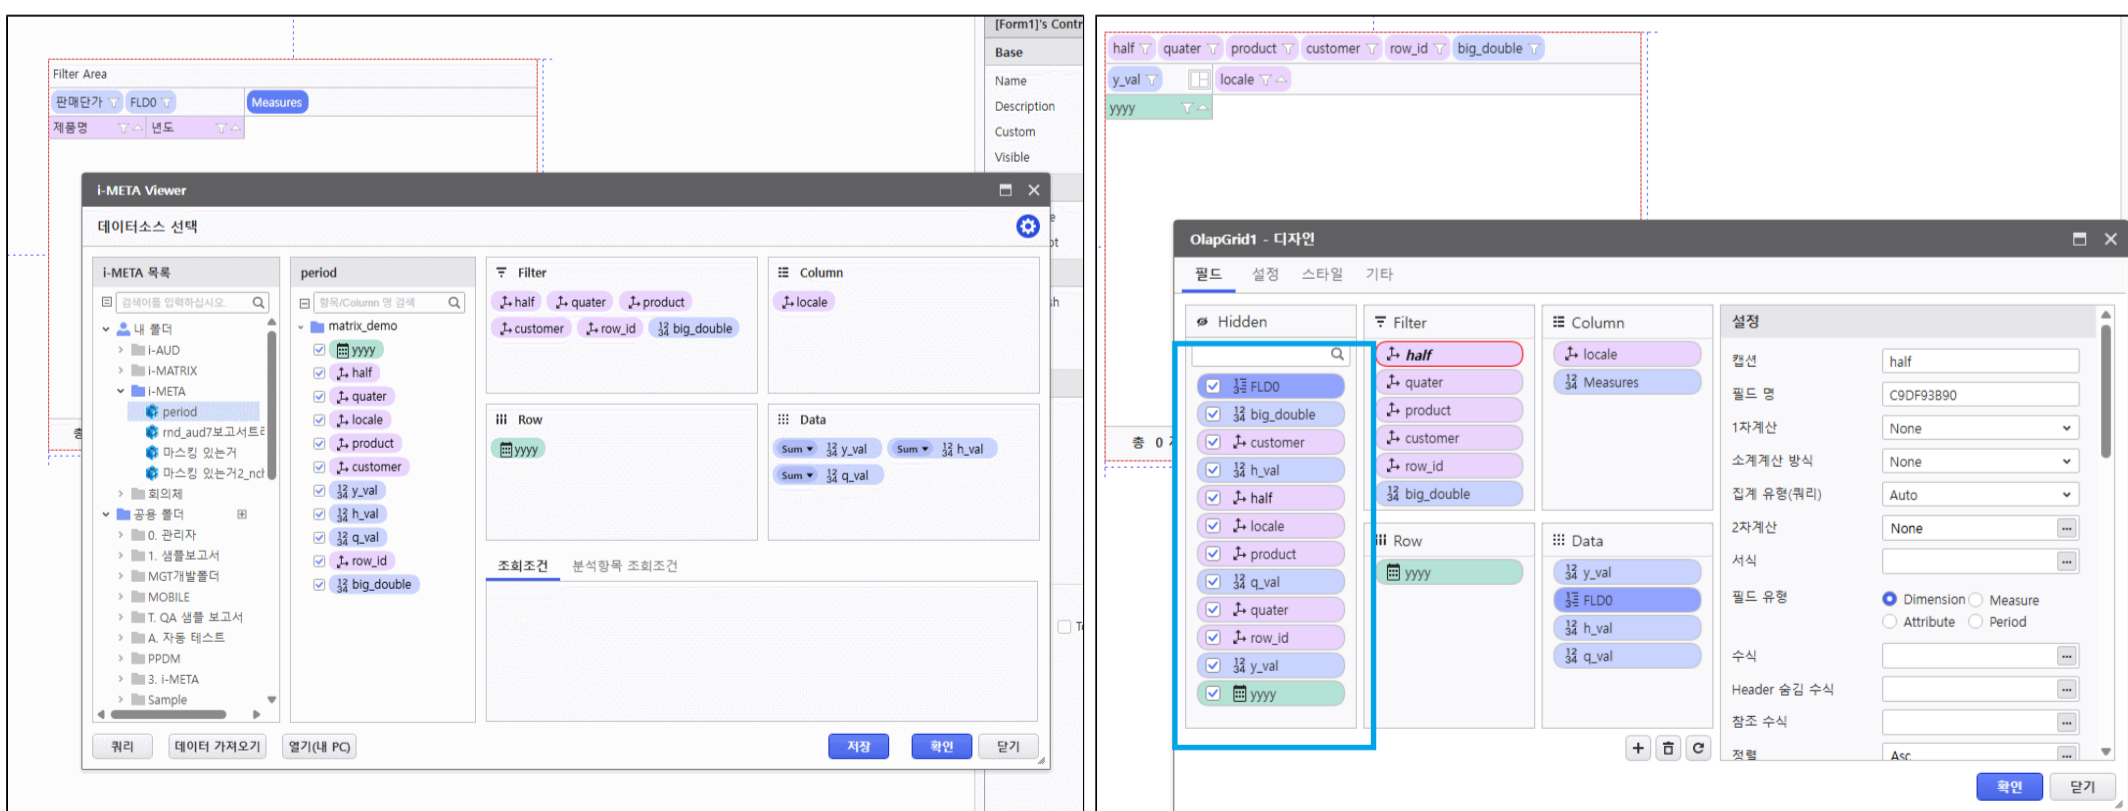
Filter Area
판매단가 FLD0 Measures
제품명 년도

[Form1]'s Contr
Base
Name
Description
Custom
Visible

i-META Viewer
데이터소스 선택
i-META 목록
검색어를 입력하십시오.
내 폴더
i-AUD
i-MATRIX
i-META
period
rnd_aud7보고서트
마스킹 있는거
마스킹 있는거2_nc
회의제
공용 폴더
0. 관리자
1. 샘플보고서
MGT개발폴더
MOBILE
T. QA 샘플 보고서
A. 자동 테스트
PPDM
3. i-META
Sample

period
항목/Column 명 검색
matrix_demo
yyyy
half
quater
locale
product
customer
y_val
h_val
q_val
row_id
big_double

Filter
half quater product
customer row_id big_double

Column
locale

Row
yyyy

Data
Sum y_val Sum h_val
Sum q_val

조회조건 분석항목 조회조건

쿼리 데이터 가져오기 열기(내 PC) 저장 확인 닫기

half quater product customer row_id big_double
y_val locale
yyyy
총 0

OlapGrid1 - 디자인
필드 설정 스타일 기타
Hidden
FLD0
big_double
customer
h_val
half
locale
product
q_val
quater
row_id
y_val
yyyy

Filter
half
quater
product
customer
row_id
big_double

Column
locale
Measures

Row
yyyy

Data
y_val
FLD0
h_val
q_val

설정
캡션 half
필드 명 C9DF93B90
1차계산 None
소계계산 방식 None
집계 유형(쿼리) Auto
2차계산 None
서식
필드 유형 Dimension Measure Attribute Period
수식
Header 숨김 수식
참조 수식
정렬 Asc

확인 닫기